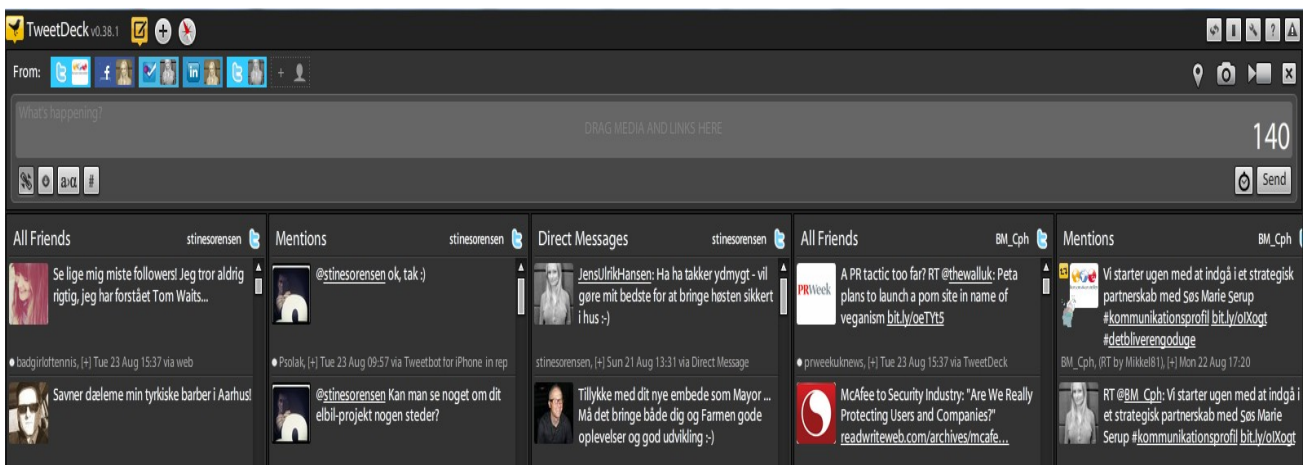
TweetDeck v0.38.1

From: +

What's happening?

DRAG MEDIA AND LINKS HERE

140

a»α #

Send

All Friends stinesorensen

Se lige mig miste followers! Jeg tror aldrig rigtig, jeg har forstået Tom Waits...

badgirloftennis, [+] Tue 23 Aug 15:37 via web

Savner dæleme min tyrkiske barber i Aarhus!

Mentions stinesorensen

@stinesorensen ok, tak :)

Psolak, [+] Tue 23 Aug 09:57 via Tweetbot for iPhone in rep

@stinesorensen Kan man se noget om dit elbil-projekt nogen steder?

Direct Messages stinesorensen

JensUlrikHansen: Ha ha takker ydmygt - vil gøre mit bedste for at bringe høsten sikkert i hus :-)

stinesorensen, [+] Sun 21 Aug 13:31 via Direct Message

Tillykke med dit nye embede som Mayor ... Må det bringe både dig og Farmen gode oplevelser og god udvikling :-)

All Friends BM_Cph

A PR tactic too far? RT @thewalluk: Peta plans to launch a porn site in name of veganism bit.ly/oeTYt5

prweekuknews, [+] Tue 23 Aug 15:37 via TweetDeck

McAfee to Security Industry: "Are We Really Protecting Users and Companies?" readwriteweb.com/archives/mcafe...

Mentions BM_Cph

Vi starter ugen med at indgå i et strategisk partnerskab med Søs Marie Serup #kommunikationsprofil bit.ly/oIXogt #detbliverengoduge

BM_Cph, (RT by Mikkel81), [+] Mon 22 Aug 17:20

RT @BM_Cph: Vi starter ugen med at indgå i et strategisk partnerskab med Søs Marie Serup #kommunikationsprofil bit.ly/oIXogt